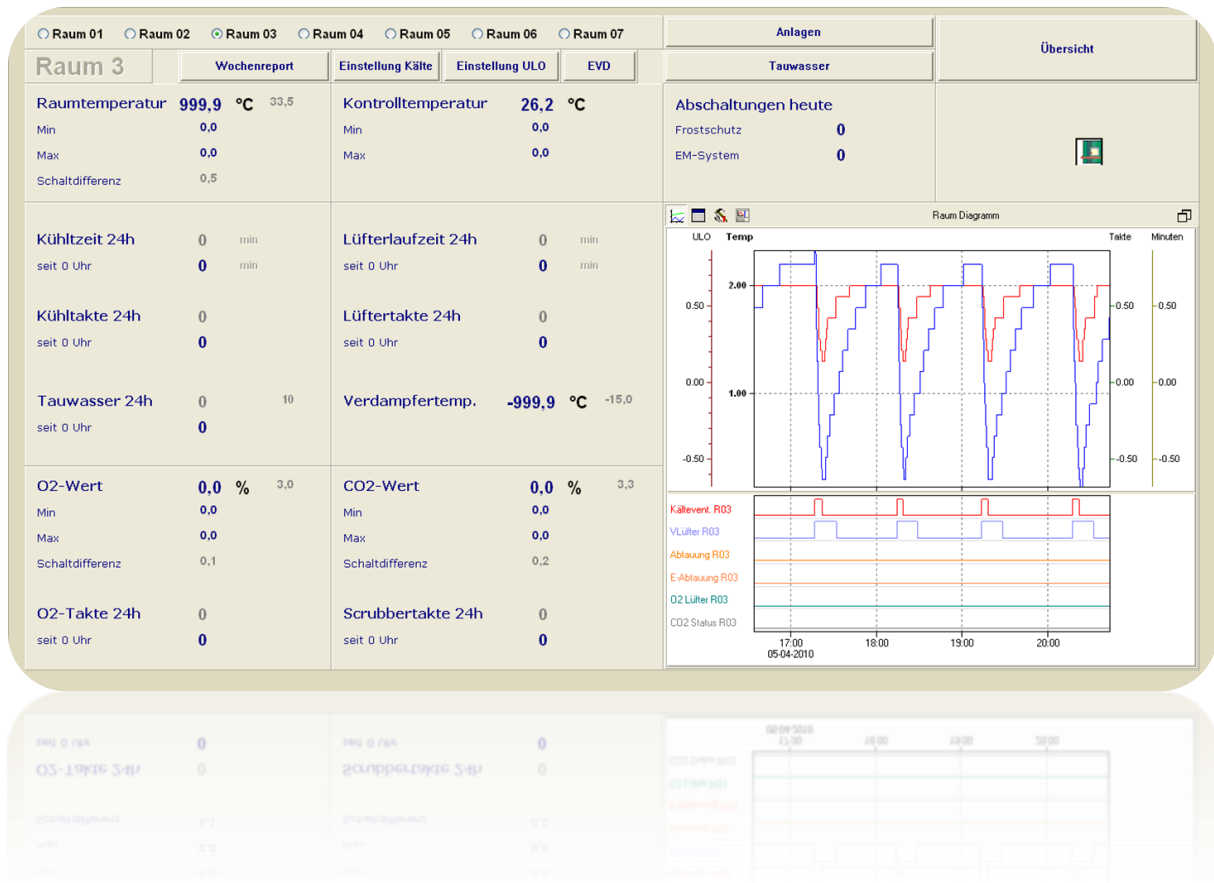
Raum 01 Raum 02 Raum 03 Raum 04 Raum 05 Raum 06 Raum 07

Anlagen

Übersicht

Raum 3

Wochenreport

Einstellung Kälte

Einstellung ULO

EVD

Tauwasser

Raumtemperatur 999,9 °C 33,5
Min 0,0
Max 0,0
Schaltdifferenz 0,5

Kontrolltemperatur 26,2 °C
Min 0,0
Max 0,0

Abschaltungen heute
Frostschutz 0
EM-System 0

Kühltzeit 24h 0 min
seit 0 Uhr 0 min

Lüfterlaufzeit 24h 0 min
seit 0 Uhr 0 min

Kühltakte 24h 0
seit 0 Uhr 0

Lüftertakte 24h 0
seit 0 Uhr 0

Tauwasser 24h 0 10
seit 0 Uhr 0

Verdampfertemp. -999,9 °C -15,0

O2-Wert 0,0 % 3,0
Min 0,0
Max 0,0
Schaltdifferenz 0,1

CO2-Wert 0,0 % 3,3
Min 0,0
Max 0,0
Schaltdifferenz 0,2

O2-Takte 24h 0
seit 0 Uhr 0

Scrubbertakte 24h 0
seit 0 Uhr 0

Raum Diagramm

ULO Temp Takte Minuten
2.00
0.50 0.50 0.50
0.00 0.00 0.00
1.00
-0.50 -0.50 -0.50

Kälteventil. R03
VLüfter R03
Abtauung R03
E-Abtauung R03
O2 Lüfter R03
CO2 Status R03

17:00 18:00 19:00 20:00
05-04-2010